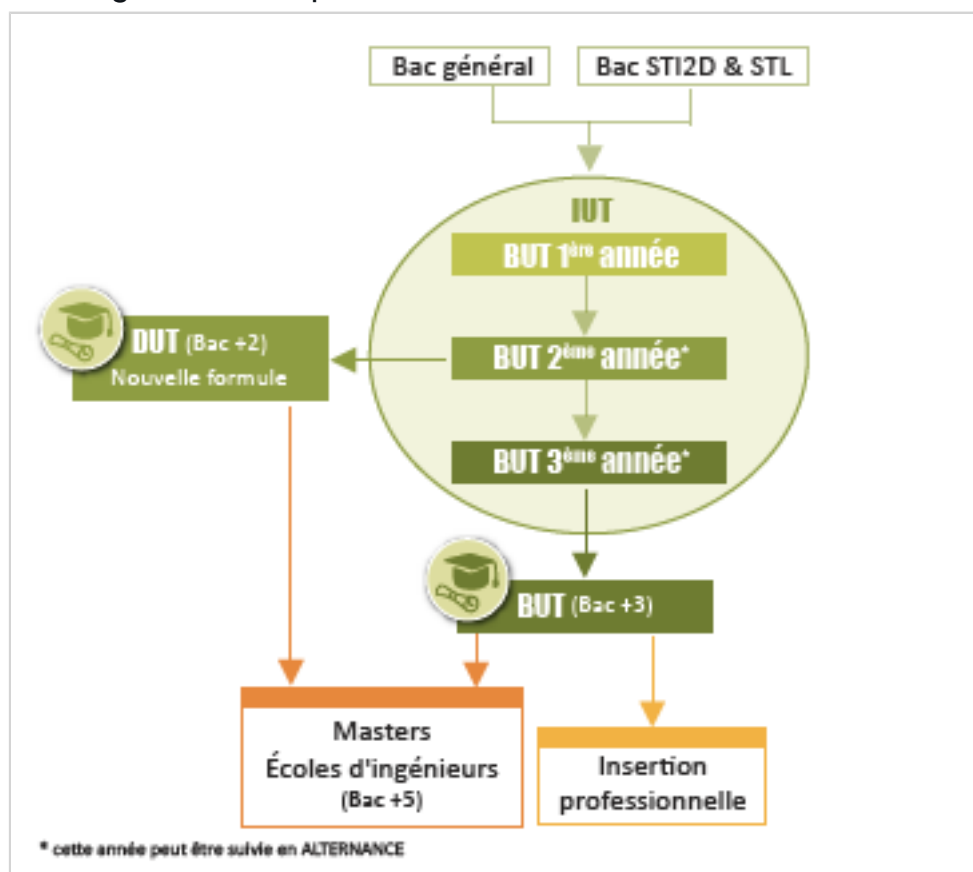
Bac général

Bac STI2D & STL

IUT

BUT 1$^{ère}$ année

BUT 2$^{ème}$ année*

BUT 3$^{ème}$ année*

DUT (Bac +2) Nouvelle formule

BUT (Bac +3)

Masters
Écoles d'ingénieurs
(Bac +5)

Insertion professionnelle

* cette année peut être suivie en ALTERNANCE